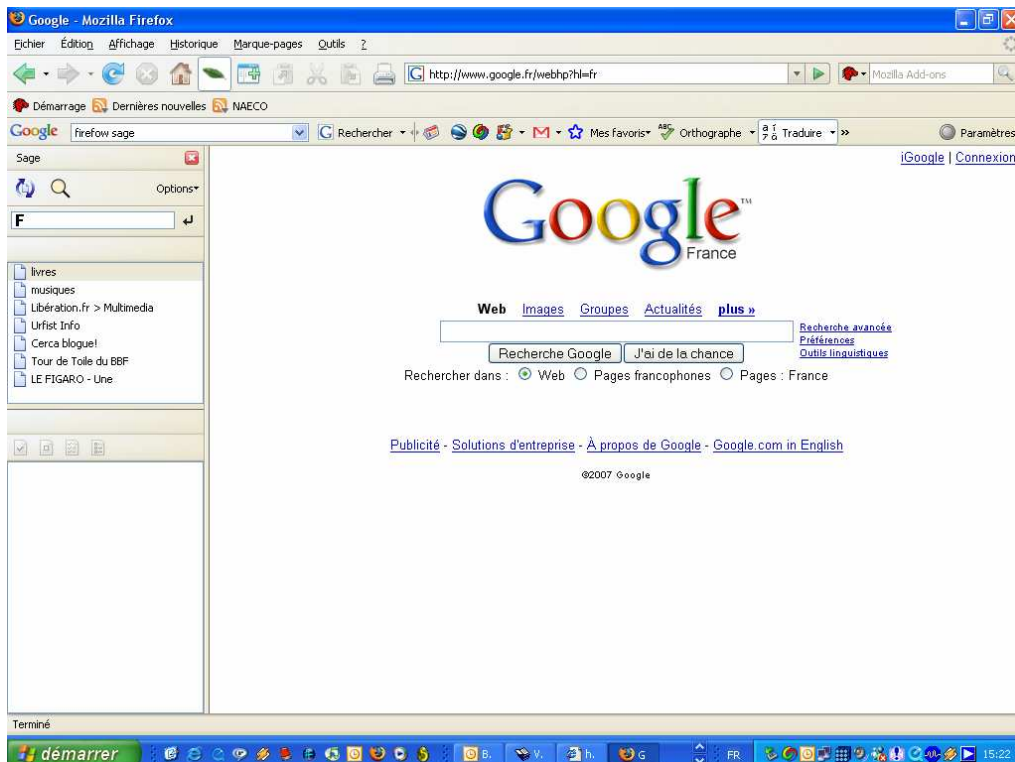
Google - Mozilla Firefox

Fichier Édition Affichage Historique Marque-pages Outils ?

http://www.google.fr/webhp?hl=fr

Mozilla Add-ons

Démarrage Dernières nouvelles NAECO

Google firefow sage

Rechercher Mes favoris Orthographe Traduire »

Paramètres

Sage

Options

F

livres
musiques
Libération.fr > Multimedia
Urfist Info
Cerca blogue!
Tour de Toile du BBF
LE FIGARO - Une

iGoogle | Connexion

Google
France

Web Images Groupes Actualités plus »

Recherche avancée
Préférences
Outils linguistiques

Recherche Google J'ai de la chance

Rechercher dans : Web Pages francophones Pages : France

Publicité - Solutions d'entreprise - À propos de Google - Google.com in English

©2007 Google

Terminé

démarrer

B. V. h. G

FR

15:22